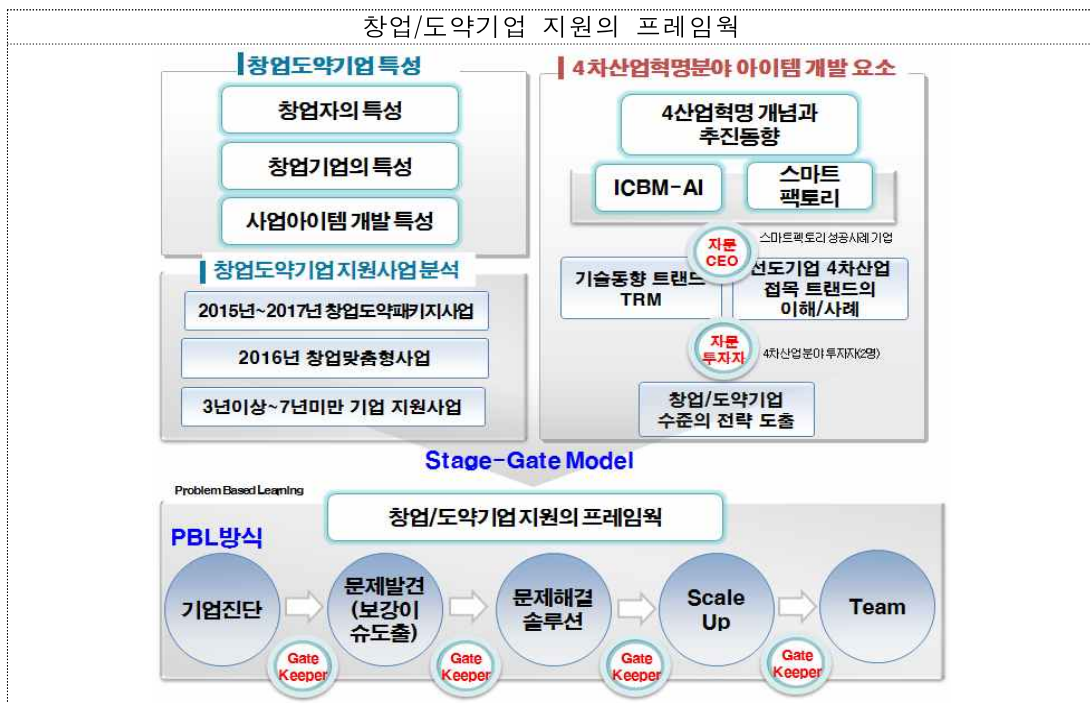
창업/도약기업 지원의 프레임웍

창업도약기업 특성

창업자의 특성

창업기업의 특성

사업아이템 개발 특성

창업도약기업 지원사업분석

2015년~2017년 창업도약패키지사업

2016년 창업맞춤형사업

3년이상~7년미만 기업 지원사업

4차산업혁명분야 아이템 개발 요소

4산업혁명 개념과 추진동향

ICBM-AI

스마트 팩토리

스마트팩토리 성공사례 기업

자문 CEO

기술동향 트랜드 TRM

선도기업 4차산업 접목 트랜드의 이해/사례

자문 투자자

4차산업분야 투자자(2명)

창업/도약기업 수준의 전략 도출

Stage-Gate Model

Problem Based Learning

창업/도약기업 지원의 프레임웍

PBL방식

기업진단

문제발견 (보강이슈도출)

문제해결 솔루션

Scale Up

Team

Gate Keeper

Gate Keeper

Gate Keeper

Gate Keeper